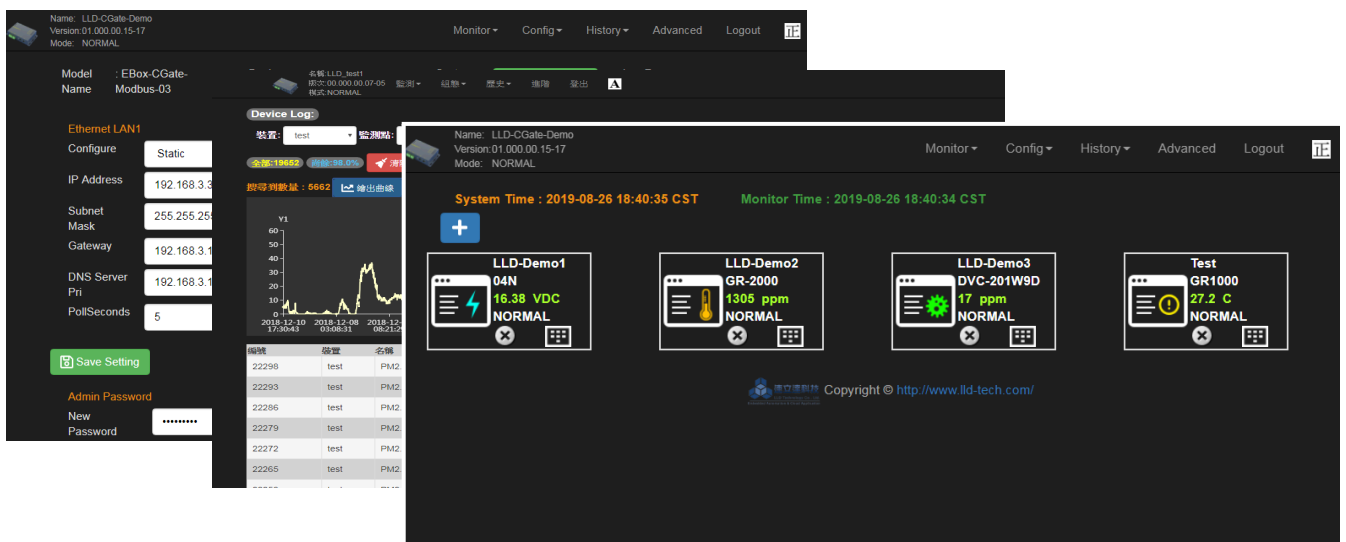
Name: LLD-CGate-Demo
Version:01.000.00.15-17
Mode: NORMAL

Monitor Config History Advanced Logout 正

Model Name : EBox-CGate-Modbus-03

Ethernet LAN1
Configure Static
IP Address 192.168.3.3
Subnet Mask 255.255.255
Gateway 192.168.3.1
DNS Server Pri 192.168.3.1
PollSeconds 5

Save Setting

Admin Password
New Password ••••••••

名稱:LLD_test1
版次:00.000.00.07-05
模式:NORMAL
監測 組態 歷史 進階 登出 A

Device Log:
裝置: test 監測點:
全部:19652 回線:98.0% 清
搜尋到數量:5662 繪出曲線

Y1
60
50
40
30
20
10
0
2018-12-10 17:30:43
2018-12-08 03:08:31
2018-12 08:21:2

| 編號 | 裝置 | 名稱 |
|---|---|---|
| 22298 | test | PM2. |
| 22293 | test | PM2. |
| 22286 | test | PM2. |
| 22279 | test | PM2. |
| 22272 | test | PM2. |
| 22265 | test | PM2. |

Name: LLD-CGate-Demo
Version:01.000.00.15-17
Mode: NORMAL

Monitor Config History Advanced Logout 正

System Time : 2019-08-26 18:40:35 CST Monitor Time : 2019-08-26 18:40:34 CST

+

LLD-Demo1
04N
16.38 VDC
NORMAL

LLD-Demo2
GR-2000
1305 ppm
NORMAL

LLD-Demo3
DVC-201W9D
17 ppm
NORMAL

Test
GR1000
27.2 C
NORMAL

Copyright © http://www.lld-tech.com/